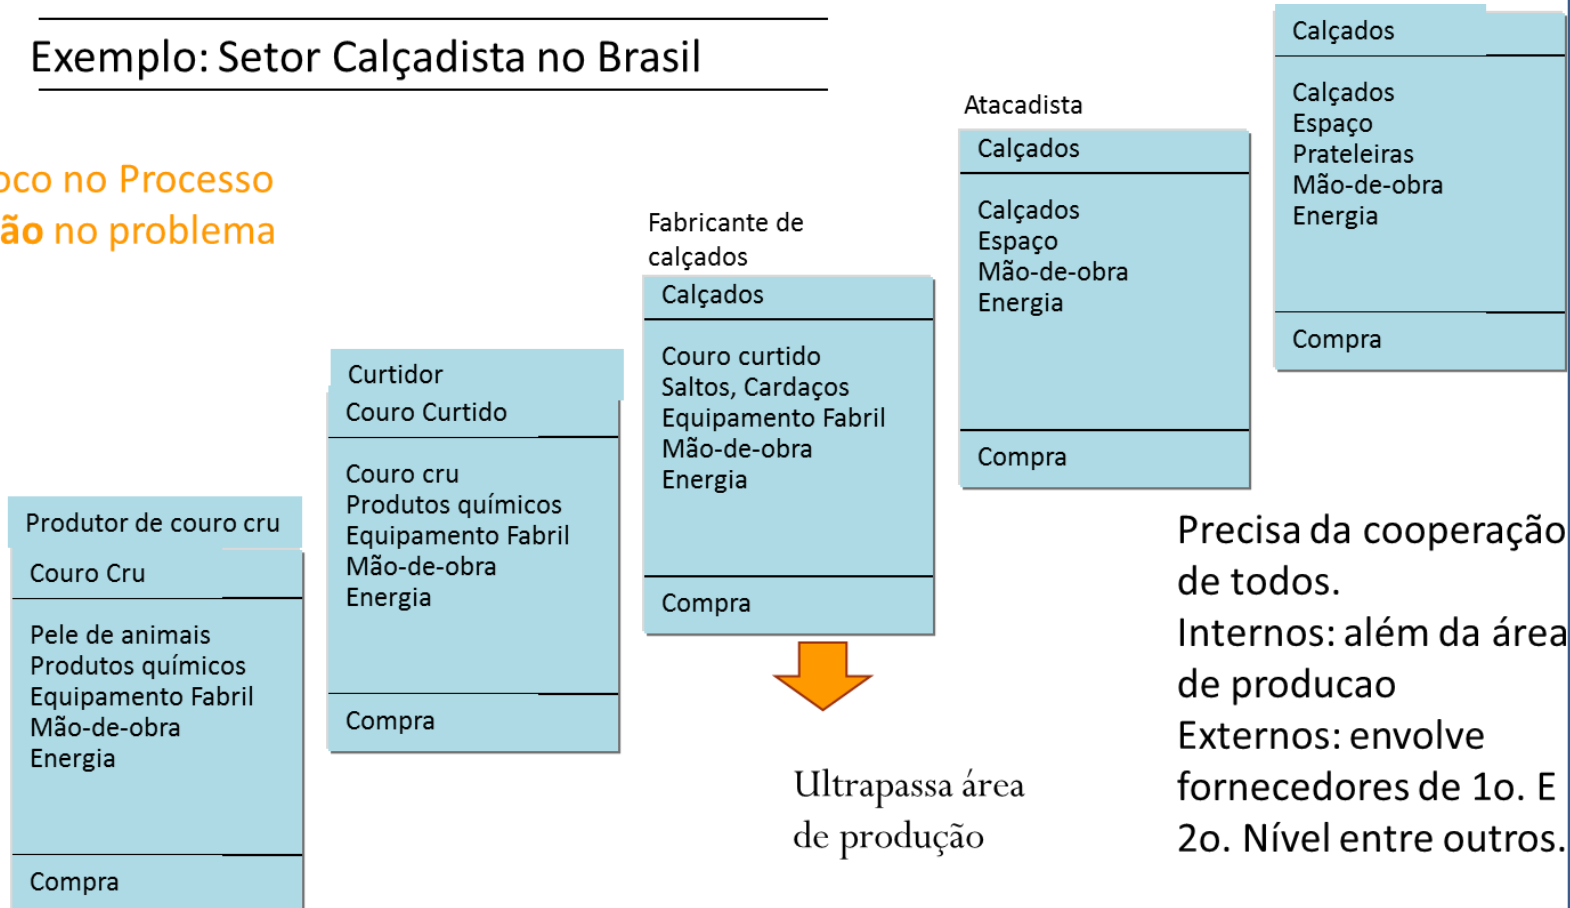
Exemplo: Setor Calçadista no Brasil

oco no Processo
ão no problema

Produtor de couro cru

Couro Cru

Pele de animais
Produtos químicos
Equipamento Fabril
Mão-de-obra
Energia

Compra

Curtidor

Couro Curtido

Couro cru
Produtos químicos
Equipamento Fabril
Mão-de-obra
Energia

Compra

Fabricante de calçados

Calçados

Couro curtido
Saltos, Cardaços
Equipamento Fabril
Mão-de-obra
Energia

Compra

Ultrapassa área de produção

Atacadista

Calçados

Calçados
Espaço
Mão-de-obra
Energia

Compra

Calçados

Calçados
Espaço
Prateleiras
Mão-de-obra
Energia

Compra

Precisa da cooperação de todos.
Internos: além da área de producao
Externos: envolve fornecedores de 1o. E 2o. Nível entre outros.